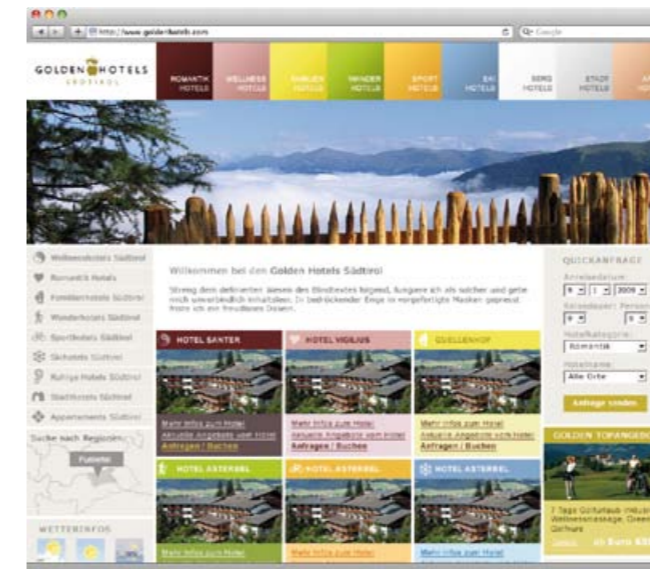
http://www.goldenhotels.com

GOLDEN HOTELS SÜDTIROL

ROMANTIK HOTELS | WELLNESS HOTELS | FAMILIEN HOTELS | WANDER HOTELS | SPORT HOTELS | SKI HOTELS | BERG HOTELS | STADT HOTELS | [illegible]

Wellnesshotels Südtirol
Romantik Hotels
Familienhotels Südtirol
Wanderhotels Südtirol
Sporthotels Südtirol
Skihotels Südtirol
Ruhige Hotels Südtirol
Stadthotels Südtirol
Appartements Südtirol

Suche nach Regionen

Pustertal

WETTERINFOS

Willkommen bei den Golden Hotels Südtirol

Streng dem definierten Wesen des Blindtextes folgend, fungiere ich als solcher und gebe mich unverbindlich inhaltslos. In bedrückender Enge in vorgefertigte Masken gepresst fristet ich ein freudloses Dasein.

HOTEL SANTER
Mehr Infos zum Hotel
Aktuelle Angebote vom Hotel
Anfragen / Buchen

HOTEL VIGILIUS
Mehr Infos zum Hotel
Aktuelle Angebote vom Hotel
Anfragen / Buchen

QUELLENHOF
Mehr Infos zum Hotel
Aktuelle Angebote vom Hotel
Anfragen / Buchen

HOTEL ASTERBEL
Mehr Infos zum Hotel

HOTEL ASTERBEL
Mehr Infos zum Hotel

HOTEL ASTERBEL
Mehr Infos zum Hotel

QUICKANFRAGE
Anreisedatum
9 | 1 | 2009
Reisedauer: Personen
9 | 9
Hotelkategorie
Romantik
Hotelname
Alle Orte
Anfrage senden

GOLDEN TOPANGEBOT
7 Tage Golfurlaub inklusive Wellnessmassage, Green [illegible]
Details ab Euro 650